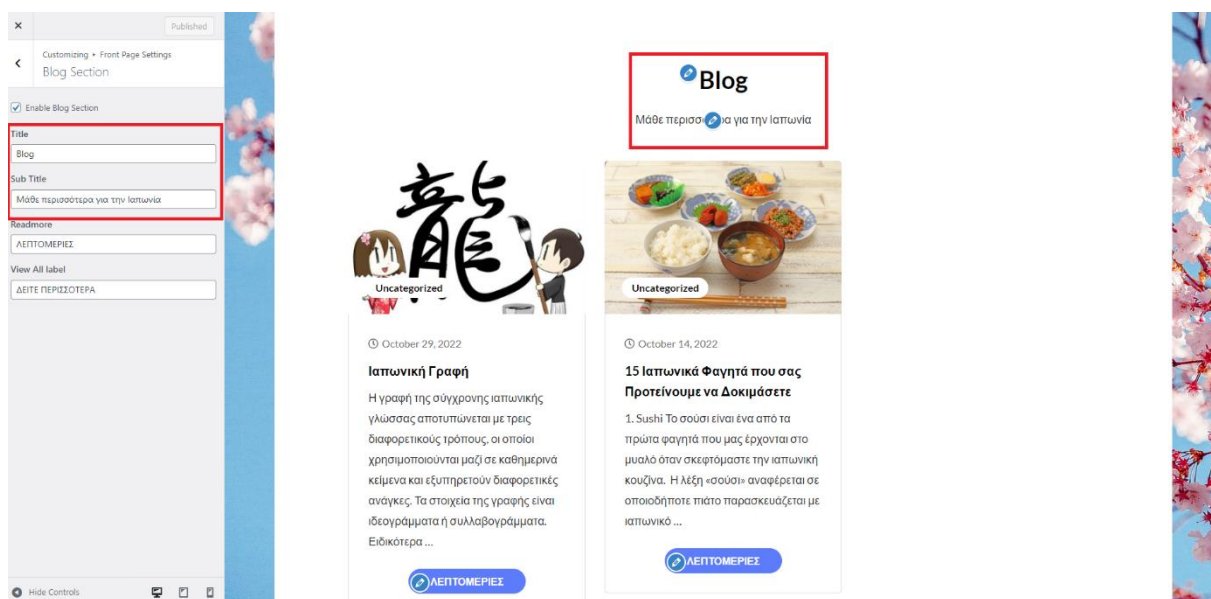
×
Published

Customizing ▸ Front Page Settings
Blog Section

Enable Blog Section

Title
Blog

Sub Title
Μάθε περισσότερα για την Ιαπωνία

Readmore
ΛΕΠΤΟΜΕΡΙΕΣ

View All label
ΔΕΙΤΕ ΠΕΡΙΣΣΟΤΕΡΑ

Hide Controls

Blog

Μάθε περισσ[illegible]α για την Ιαπωνία

Uncategorized

October 29, 2022

Ιαπωνική Γραφή

Η γραφή της σύγχρονης ιαπωνικής γλώσσας αποτυπώνεται με τρεις διαφορετικούς τρόπους, οι οποίοι χρησιμοποιούνται μαζί σε καθημερινά κείμενα και εξυπηρετούν διαφορετικές ανάγκες. Τα στοιχεία της γραφής είναι ιδεογράμματα ή συλλαβογράμματα. Ειδικότερα ...

ΛΕΠΤΟΜΕΡΙΕΣ

Uncategorized

October 14, 2022

15 Ιαπωνικά Φαγητά που σας Προτείνουμε να Δοκιμάσετε

1. Sushi Το σούσι είναι ένα από τα πρώτα φαγητά που μας έρχονται στο μυαλό όταν σκεφτόμαστε την ιαπωνική κουζίνα. Η λέξη «σούσι» αναφέρεται σε οποιοδήποτε πιάτο παρασκευάζεται με ιαπωνικό ...

ΛΕΠΤΟΜΕΡΙΕΣ